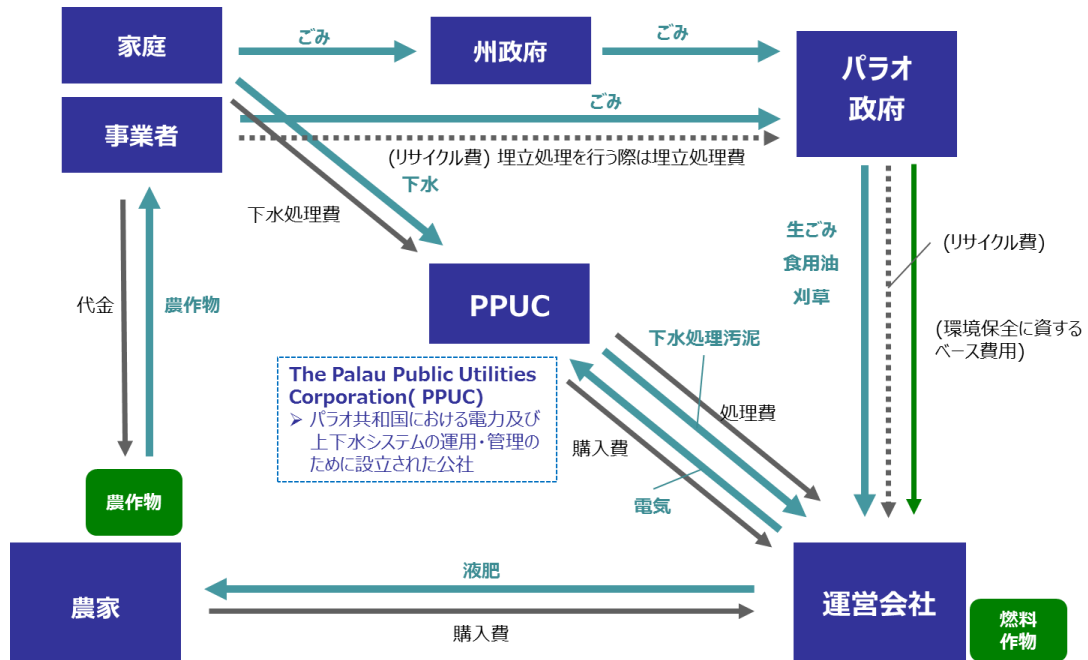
家庭

ごみ

州政府

ごみ

パラオ政府

事業者

ごみ

(リサイクル費) 埋立処理を行う際は埋立処理費

下水

下水処理費

生ごみ
食用油
刈草

(リサイクル費)

(環境保全に資するベース費用)

代金

農作物

PPUC

The Palau Public Utilities Corporation( PPUC)
➢ パラオ共和国における電力及び上下水システムの運用・管理のために設立された公社

下水処理汚泥

処理費

購入費

電気

農作物

農家

液肥

購入費

運営会社

燃料作物